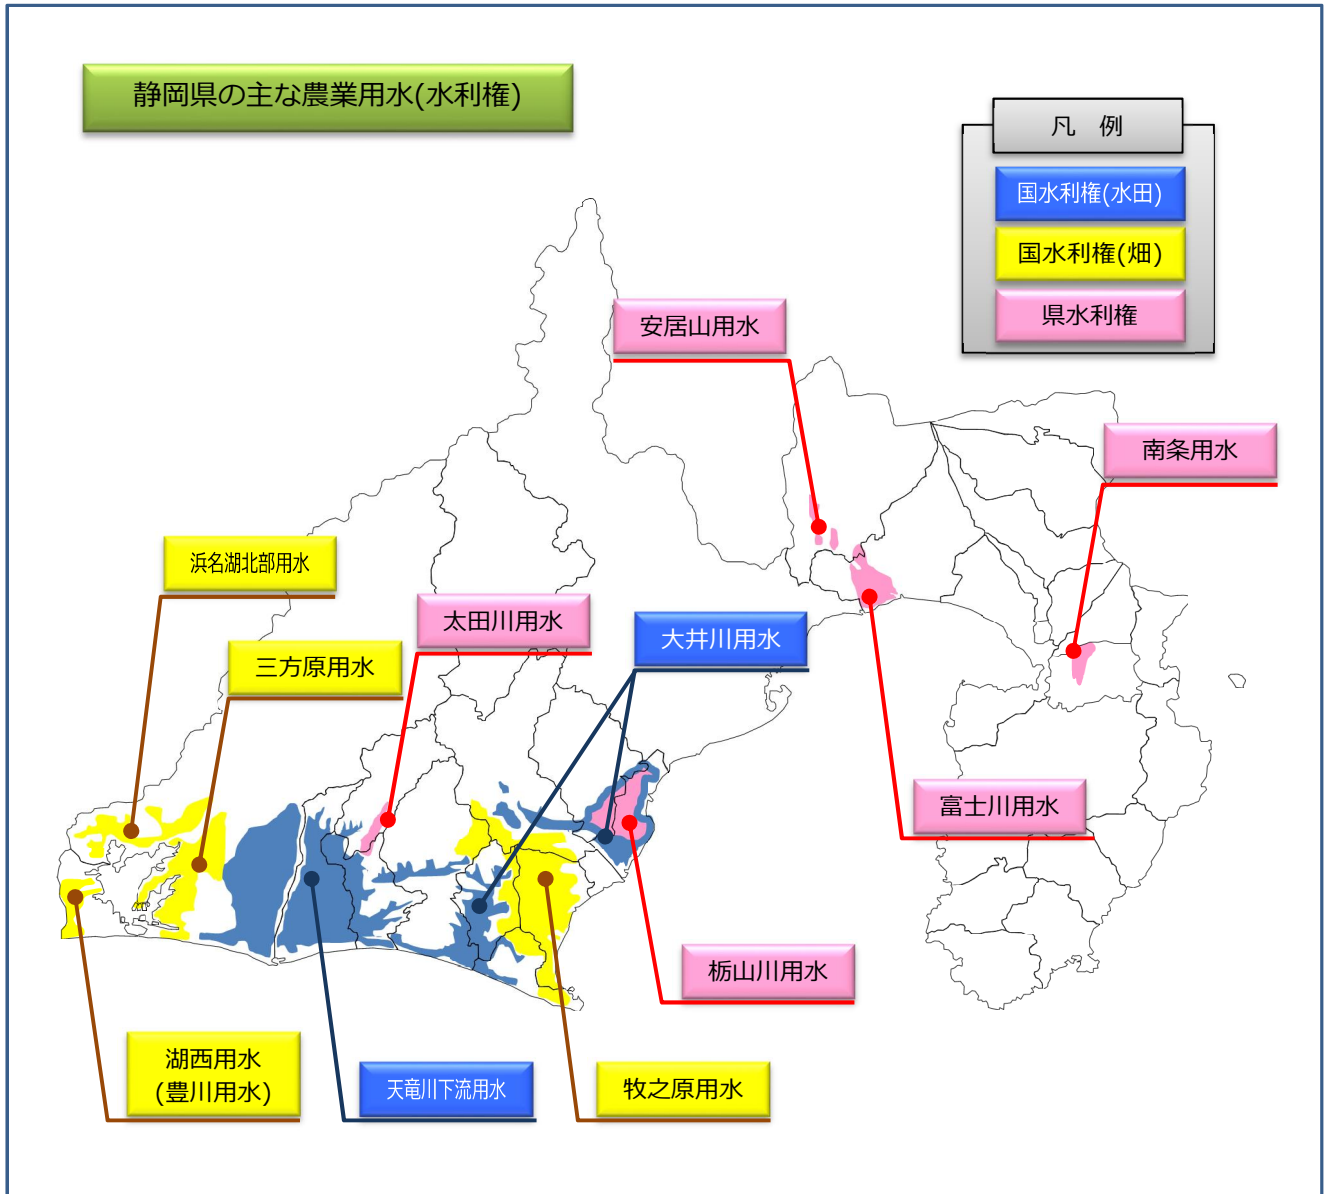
静岡県の主な農業用水(水利権)

凡　例
国水利権(水田)
国水利権(畑)
県水利権

安居山用水
南条用水
浜名湖北部用水
太田川用水
大井川用水
三方原用水
富士川用水
栃山川用水
湖西用水
(豊川用水)
天竜川下流用水
牧之原用水